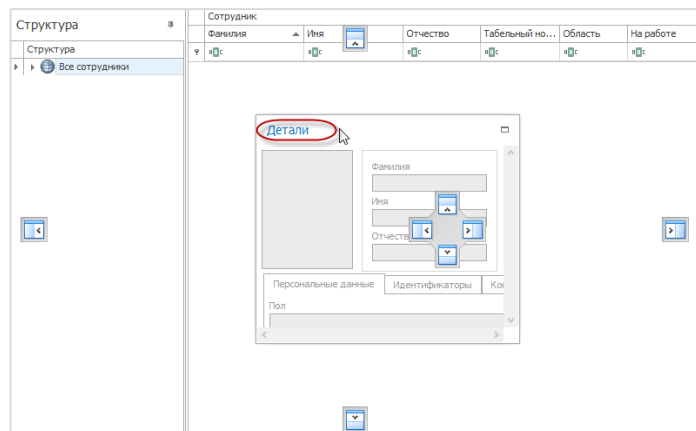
Структура

Структура

Все сотрудники

Сотрудник

| Фамилия | Имя | Отчество | Табельный но... | Область | На работе |
|---|---|---|---|---|---|
| ABC | ABC | ABC | ABC | ABC | ABC |

Детали

Фамилия

Имя

Отчеств

Персональные данные

Идентификаторы

Ко

Пол